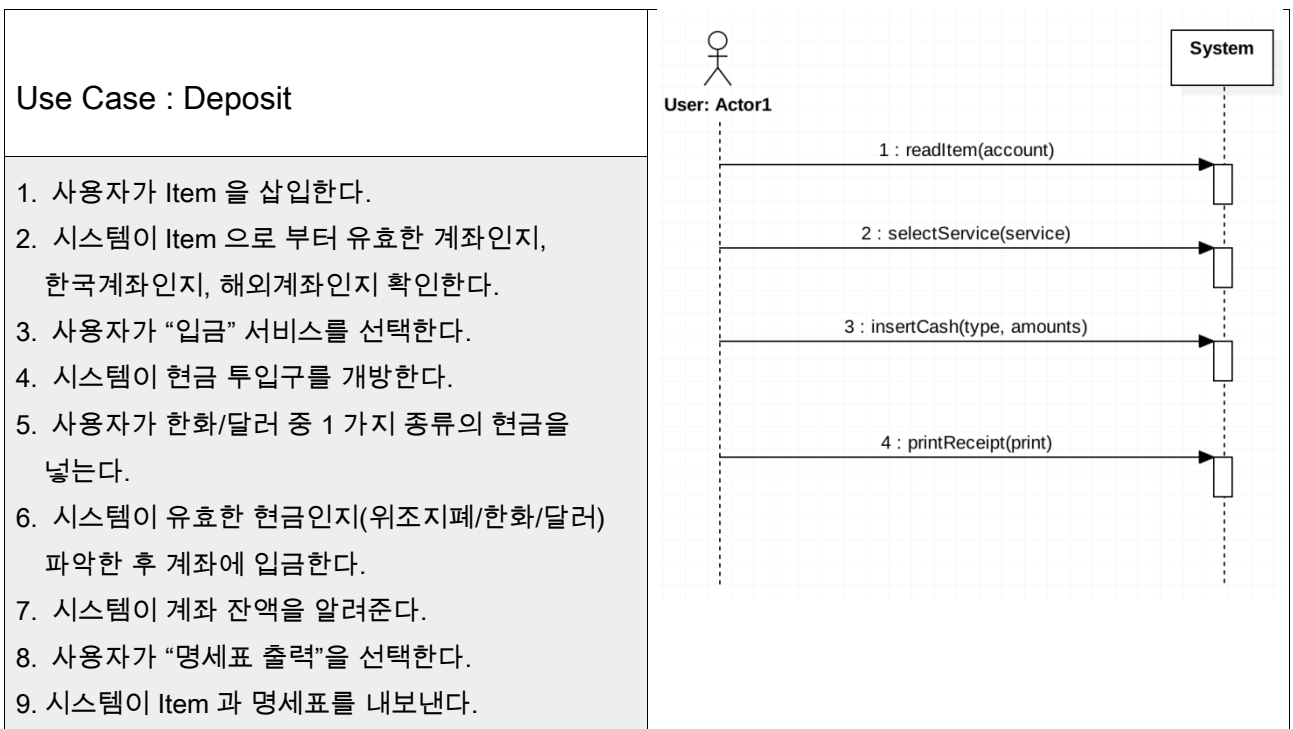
Use Case : Deposit

1. 사용자가 Item 을 삽입한다.
2. 시스템이 Item 으로 부터 유효한 계좌인지, 한국계좌인지, 해외계좌인지 확인한다.
3. 사용자가 "입금" 서비스를 선택한다.
4. 시스템이 현금 투입구를 개방한다.
5. 사용자가 한화/달러 중 1 가지 종류의 현금을 넣는다.
6. 시스템이 유효한 현금인지(위조지폐/한화/달러) 파악한 후 계좌에 입금한다.
7. 시스템이 계좌 잔액을 알려준다.
8. 사용자가 "명세표 출력"을 선택한다.
9. 시스템이 Item 과 명세표를 내보낸다.

User: Actor1

System

1 : readItem(account)

2 : selectService(service)

3 : insertCash(type, amounts)

4 : printReceipt(print)